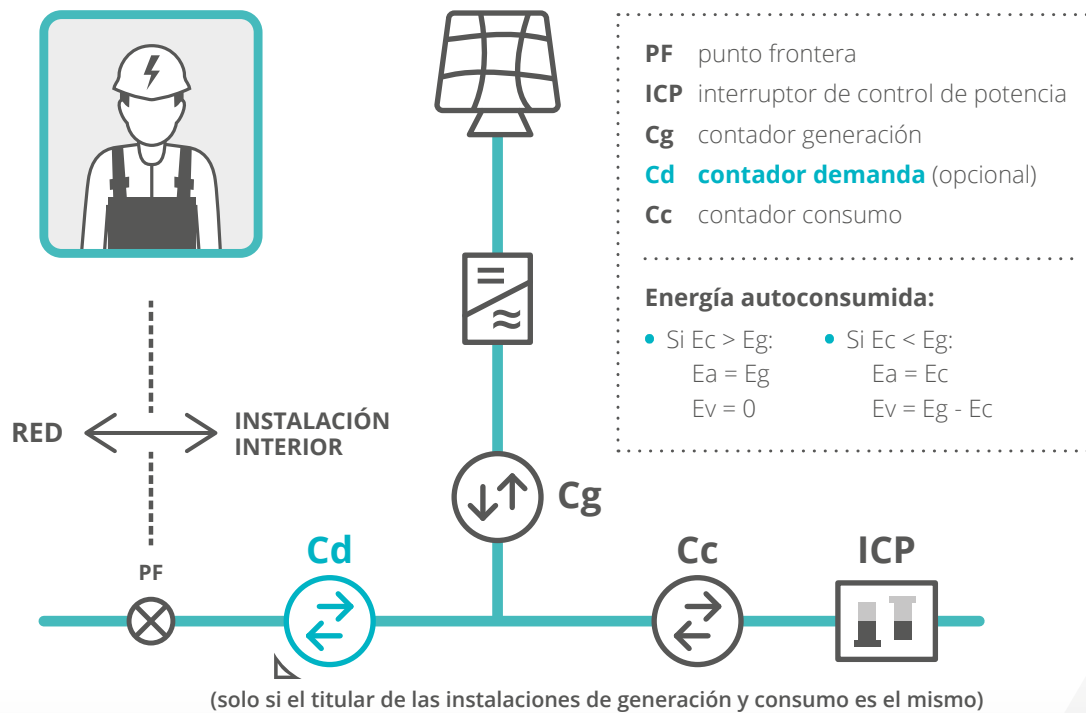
PF punto frontera
ICP interruptor de control de potencia
Cg contador generación
Cd contador demanda (opcional)
Cc contador consumo

Energía autoconsumida:

• Si Ec > Eg:
Ea = Eg
Ev = 0

• Si Ec < Eg:
Ea = Ec
Ev = Eg - Ec

RED

INSTALACIÓN INTERIOR

Cg

Cd

PF

Cc

ICP

(solo si el titular de las instalaciones de generación y consumo es el mismo)